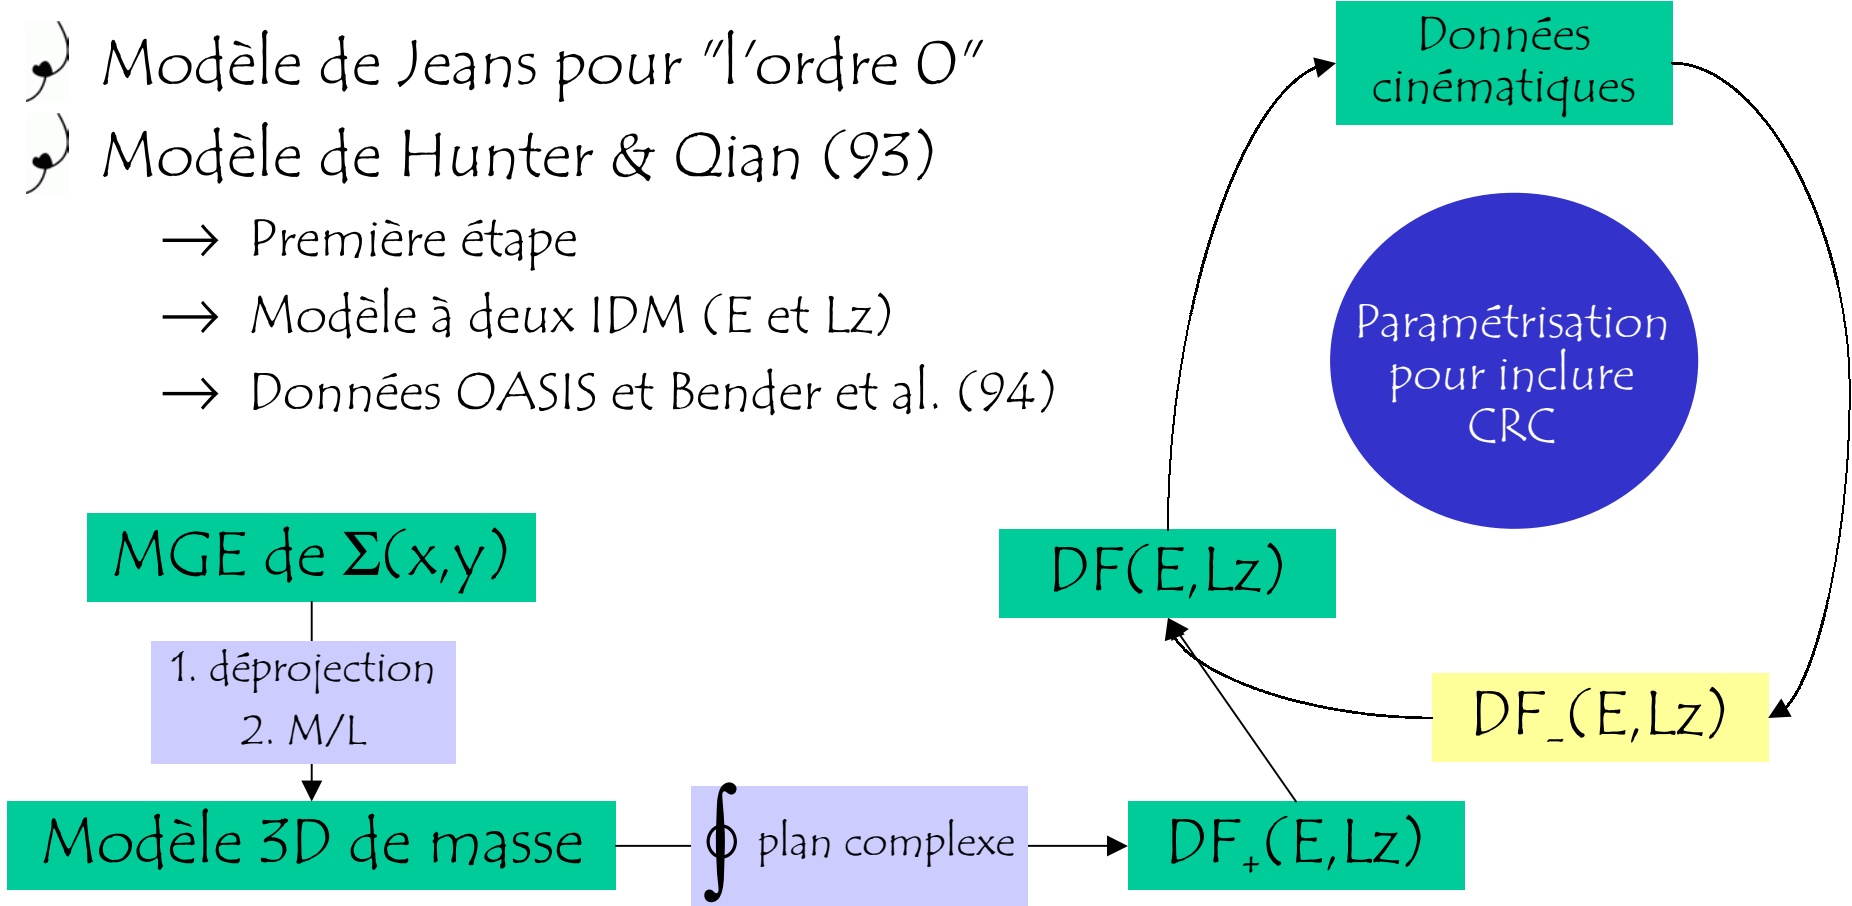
Modèle de Jeans pour "l'ordre 0"

Modèle de Hunter & Qian (93)

→ Première étape

→ Modèle à deux IDM (E et Lz)

→ Données OASIS et Bender et al. (94)

Données cinématiques

Paramétrisation pour inclure CRC

MGE de $\Sigma(x,y)$

1. déprojection
2. M/L

Modèle 3D de masse

$\oint$ plan complexe

DF(E,Lz)

DF_(E,Lz)

$DF_+(E,Lz)$